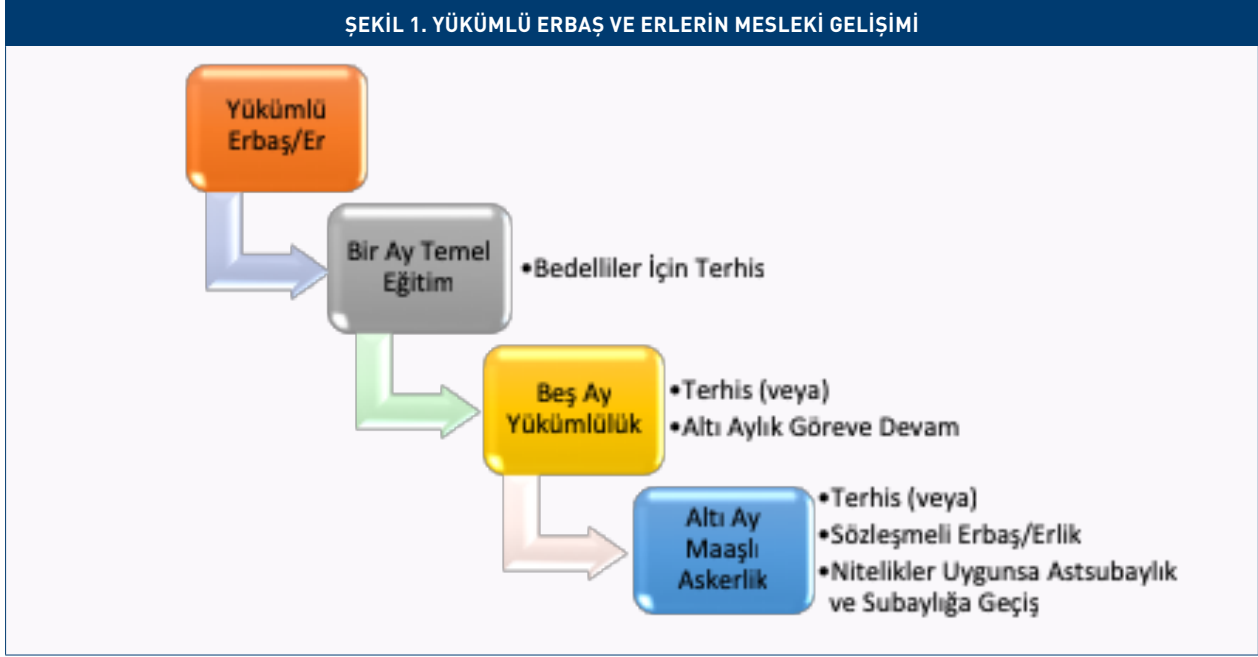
ŞEKİL 1. YÜKÜMLÜ ERBAŞ VE ERLERİN MESLEKİ GELİŞİMİ

Yükümlü Erbaş/Er

Bir Ay Temel Eğitim

•Bedelliler İçin Terhis

Beş Ay Yükümlülük

•Terhis (veya)
•Altı Aylık Göreve Devam

Altı Ay Maaşlı Askerlik

•Terhis (veya)
•Sözleşmeli Erbaş/Erlik
•Nitelikler Uygunsa Astsubaylık ve Subaylığa Geçiş